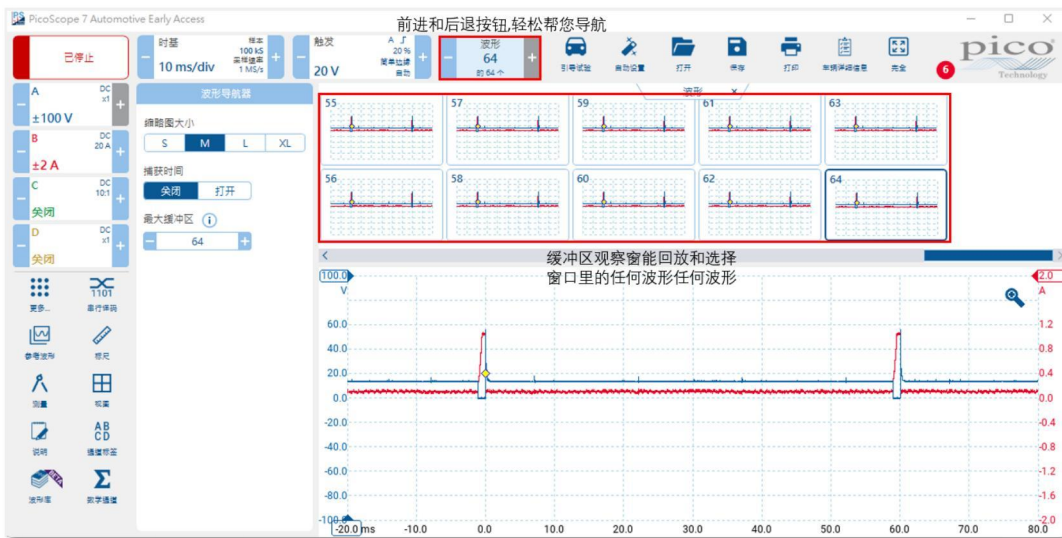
PicoScope 7 Automotive Early Access

前进和后退按钮,轻松帮您导航

已停止

时基
10 ms/div
样本 100 kS
采样速率 1 MS/s

触发
20 V
A
20 %
简单边缘
自动

波形
64
的 64 个

引导试验
自动设置
打开
保存
打印
车辆详细信息
完全

pico
Technology

6

A
DC
x1
±100 V

B
DC
20 A
±2 A

C
DC
10:1
关闭

D
DC
x1
关闭

波形导航器

缩略图大小
S
M
L
XL

捕获时间
关闭
打开

最大缓冲区
64

波形

55
57
59
61
63
56
58
60
62
64

缓冲区观察窗能回放和选择
窗口里的任何波形任何波形

更多...
串行译码
参考波形
标尺
测量
视图
说明
通道标签
波形库
数学通道

100.0
V
2.0
A

60.0
40.0
20.0
0.0
-20.0
-40.0
-60.0
-80.0
-100.0

1.2
0.8
0.4
0.0
-0.4
-0.8
-1.2
-1.6
-2.0

-20.0 ms
-10.0
0.0
10.0
20.0
30.0
40.0
50.0
60.0
70.0
80.0